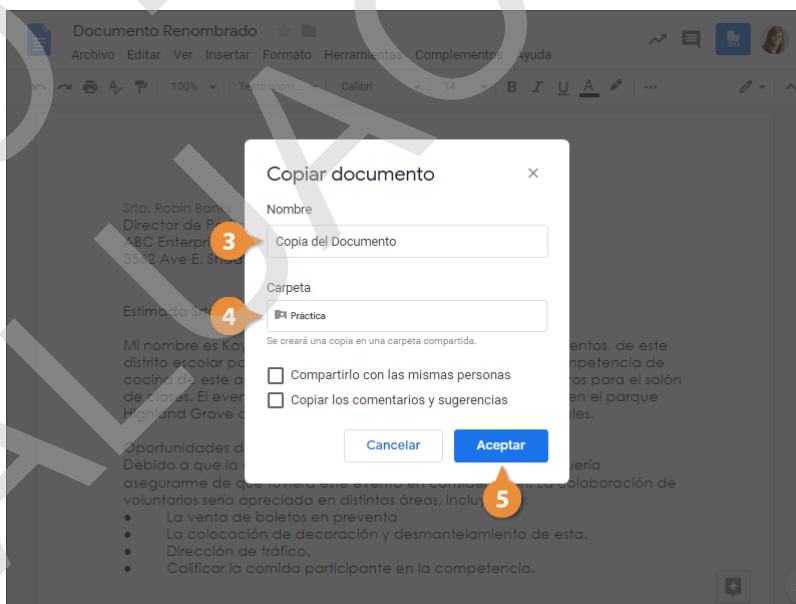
Documento Renombrado
Archivo Editar Ver Insertar Formato Herramientas Complementos Ayuda

100% Texto norm... Calibri 14 B I U A

Srta. Robin Banks
Director de R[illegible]
ABC Enterpri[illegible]
3502 Ave E. Sha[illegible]

Estimada Srta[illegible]

Mi nombre es Kay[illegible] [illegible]entos, de este distrito escolar po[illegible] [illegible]mpetencia de cocina de este a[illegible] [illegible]ros para el salón de clases. El even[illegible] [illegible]en el parque Highland Grove o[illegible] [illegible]les.

Oportunidades d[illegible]
Debido a que la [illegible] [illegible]uería asegurarme de que tuviera este evento en consider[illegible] La colaboración de voluntarios sería apreciada en distintas áreas, inclu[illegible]:
• La venta de boletos en preventa
• La colocación de decoración y desmantelamiento de esta.
• Dirección de tráfico.
• Calificar la comida participante en la competencia.

Copiar documento
Nombre
3
Copia del Documento
Carpeta
4
Práctica
Se creará una copia en una carpeta compartida.
Compartirlo con las mismas personas
Copiar los comentarios y sugerencias
Cancelar
Aceptar
5